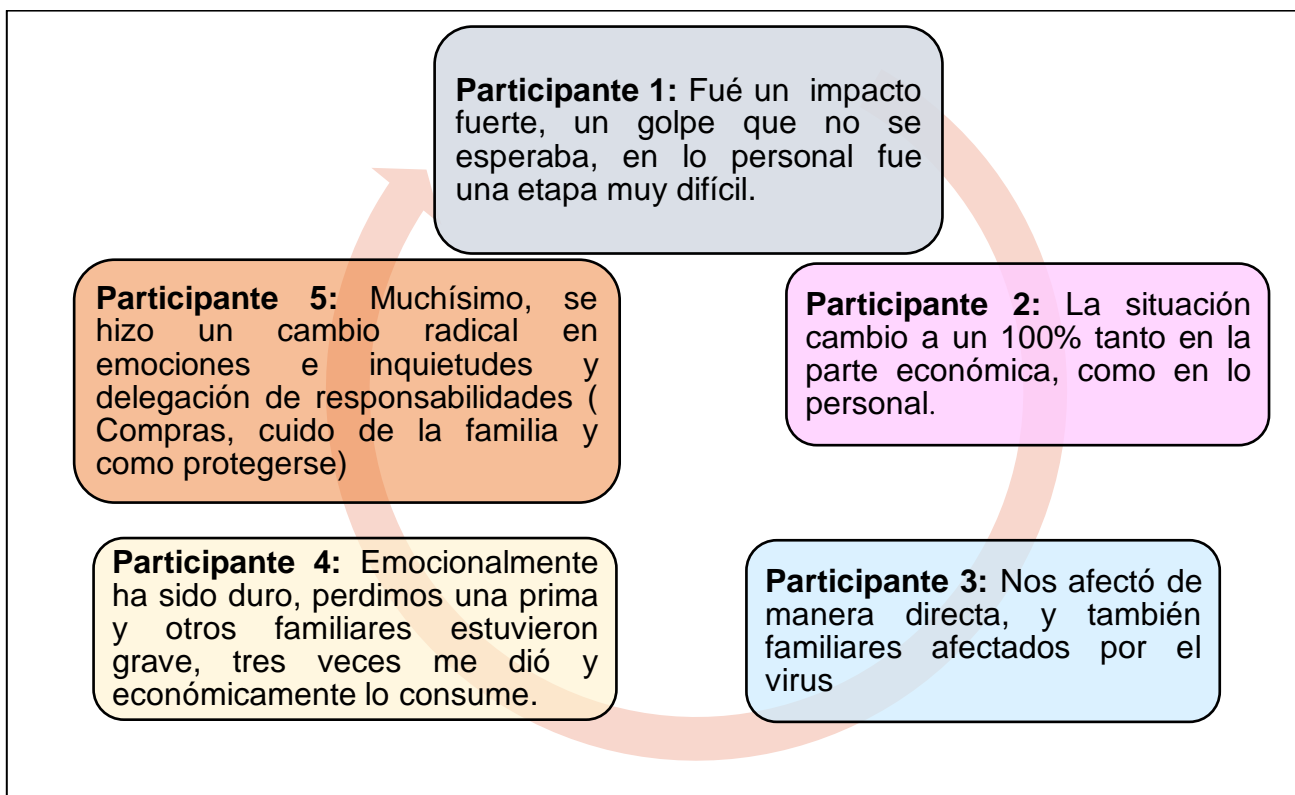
**Participante 1:** Fué un impacto fuerte, un golpe que no se esperaba, en lo personal fue una etapa muy difícil.

**Participante 2:** La situación cambio a un 100% tanto en la parte económica, como en lo personal.

**Participante 3:** Nos afectó de manera directa, y también familiares afectados por el virus

**Participante 4:** Emocionalmente ha sido duro, perdimos una prima y otros familiares estuvieron grave, tres veces me dió y económicamente lo consume.

**Participante 5:** Muchísimo, se hizo un cambio radical en emociones e inquietudes y delegación de responsabilidades ( Compras, cuido de la familia y como protegerse)